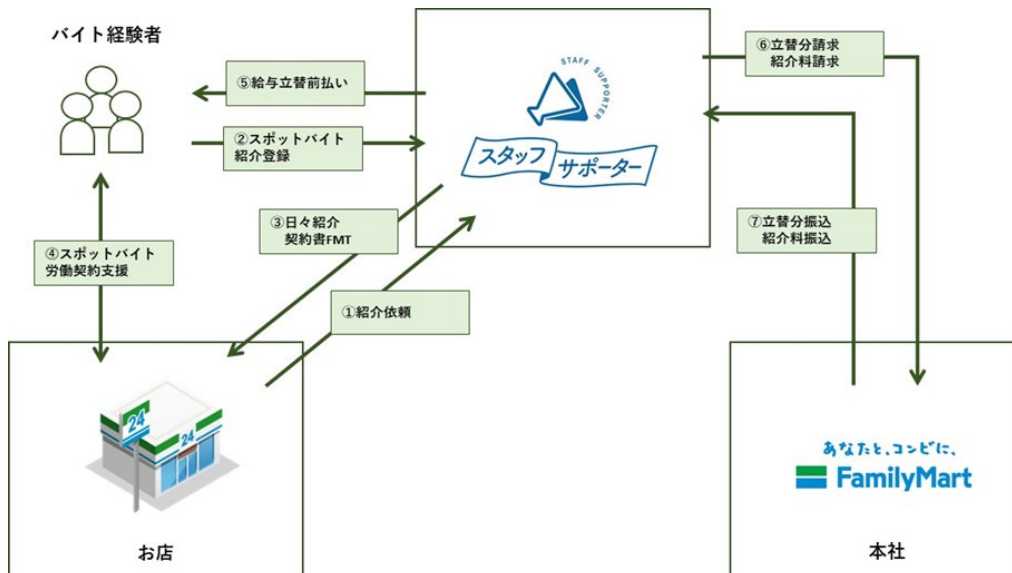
バイト経験者

⑤給与立替前払い

②スポットバイト紹介登録

STAFF SUPPORTER

スタッフサポーター

⑥立替分請求
紹介料請求

③日々紹介
契約書FMT

⑦立替分振込
紹介料振込

④スポットバイト労働契約支援

①紹介依頼

24

24

お店

あなたと、コンビに、
FamilyMart

本社